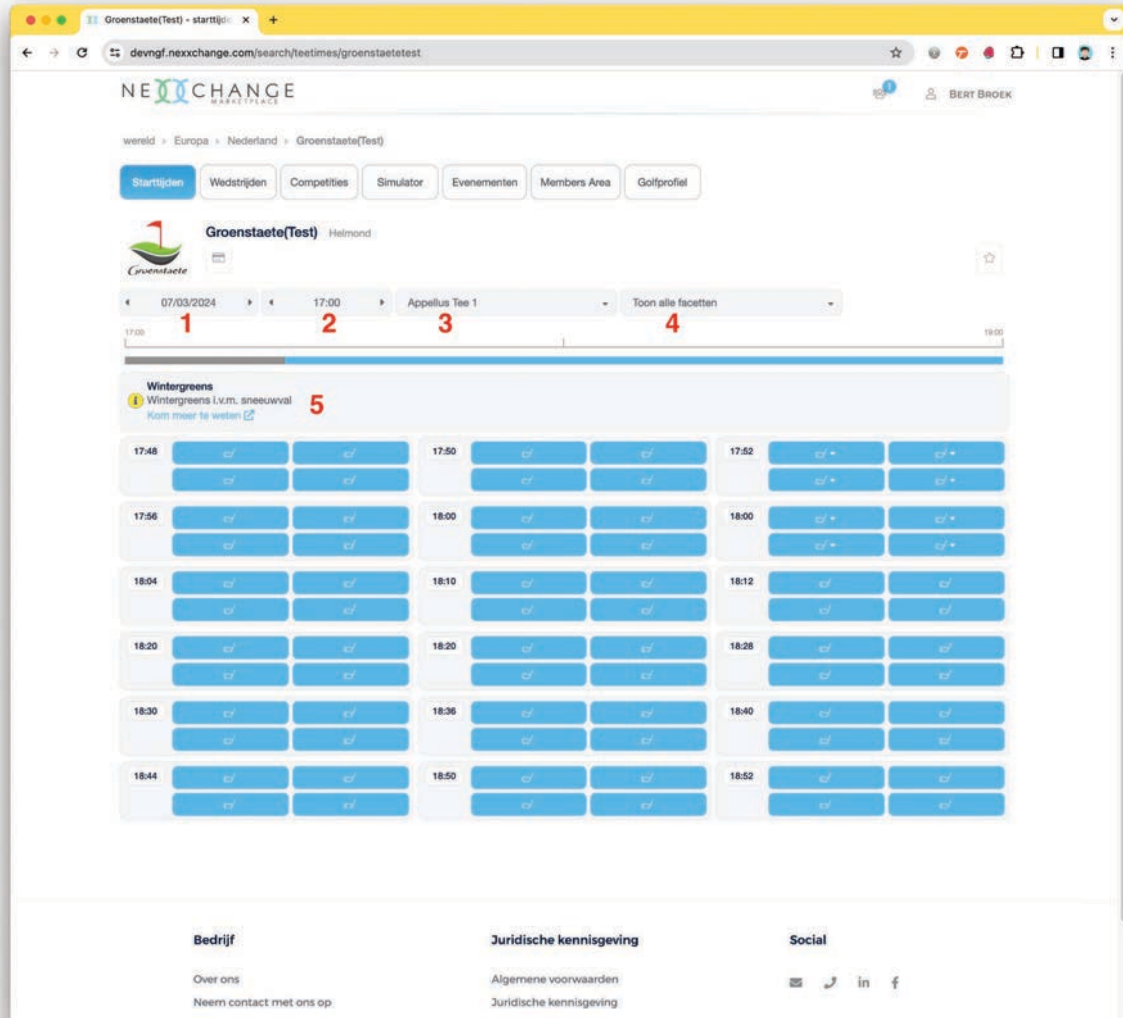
Groenstaete(Test) - starttijd ×

devngf.nexxchange.com/search/teetimes/groenstaetetest

NEXXCHANGE MARKETPLACE

BERT BROEK

wereld › Europa › Nederland › Groenstaete(Test)

Starttijden | Wedstrijden | Competities | Simulator | Evenementen | Members Area | Golfprofiel

Groenstaete

Groenstaete(Test) Helmond

07/03/2024 | 17:00 | Appellus Tee 1 | Toon alle facetten

1 2 3 4

17:00 19:00

Wintergreens
Wintergreens i.v.m. sneeuwval
Kom meer te weten

5

17:48
17:50
17:52
17:56
18:00
18:00
18:04
18:10
18:12
18:20
18:20
18:28
18:30
18:36
18:40
18:44
18:50
18:52

Bedrijf
Over ons
Neem contact met ons op

Juridische kennisgeving
Algemene voorwaarden
Juridische kennisgeving

Social